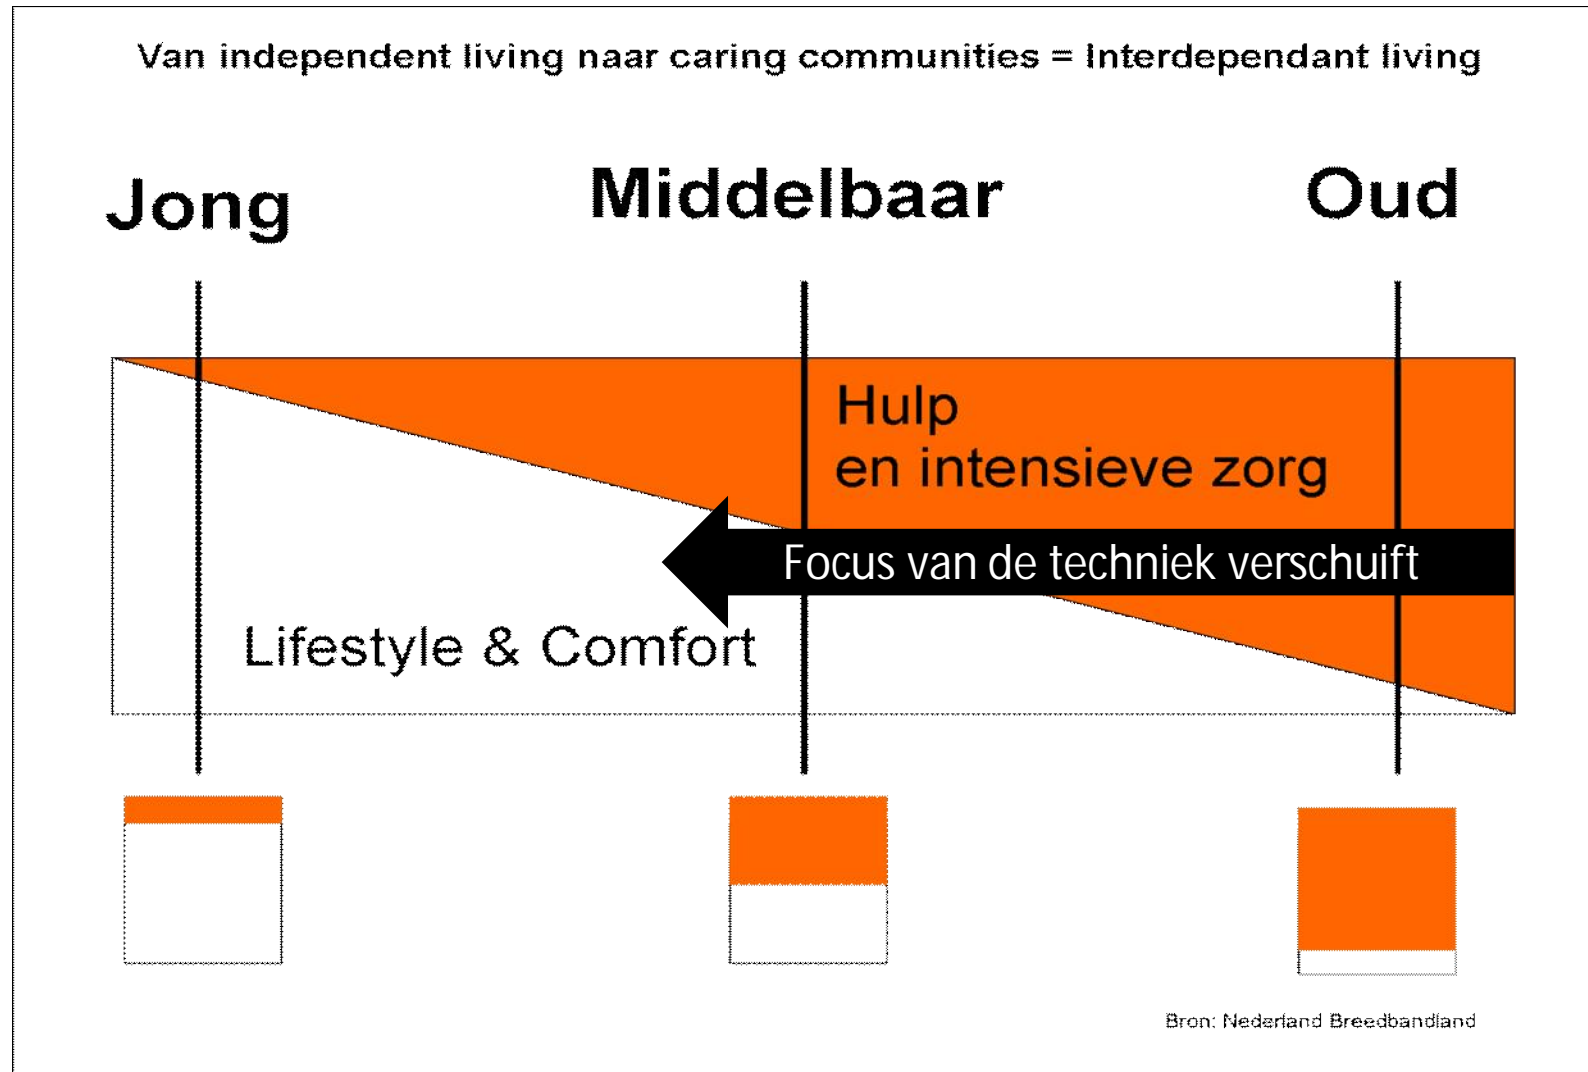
Van independent living naar caring communities = Interdependant living

Jong

Middelbaar

Oud

Hulp
en intensieve zorg

Focus van de techniek verschuift

Lifestyle & Comfort

Bron: Nederland Breedbandland